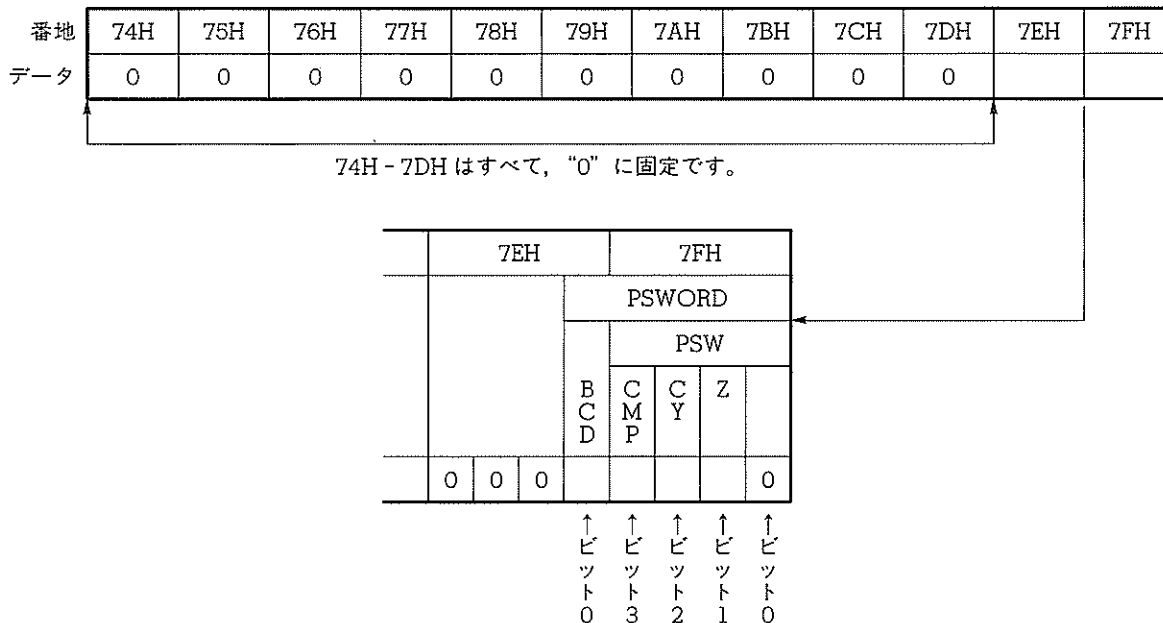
| 番地 | 74H | 75H | 76H | 77H | 78H | 79H | 7AH | 7BH | 7CH | 7DH | 7EH | 7FH |
|---|---|---|---|---|---|---|---|---|---|---|---|---|
| データ | 0 | 0 | 0 | 0 | 0 | 0 | 0 | 0 | 0 | 0 | | |

74H - 7DH はすべて，"0" に固定です。

| 7EH | | | | 7FH | | | |
|---|---|---|---|---|---|---|---|
| | | | PSWORD | | | | |
| | | | | PSW | | | |
| | | | BCD | CMP | CY | Z | |
| 0 | 0 | 0 | | | | | 0 |

↑ビット0 ↑ビット3 ↑ビット2 ↑ビット1 ↑ビット0